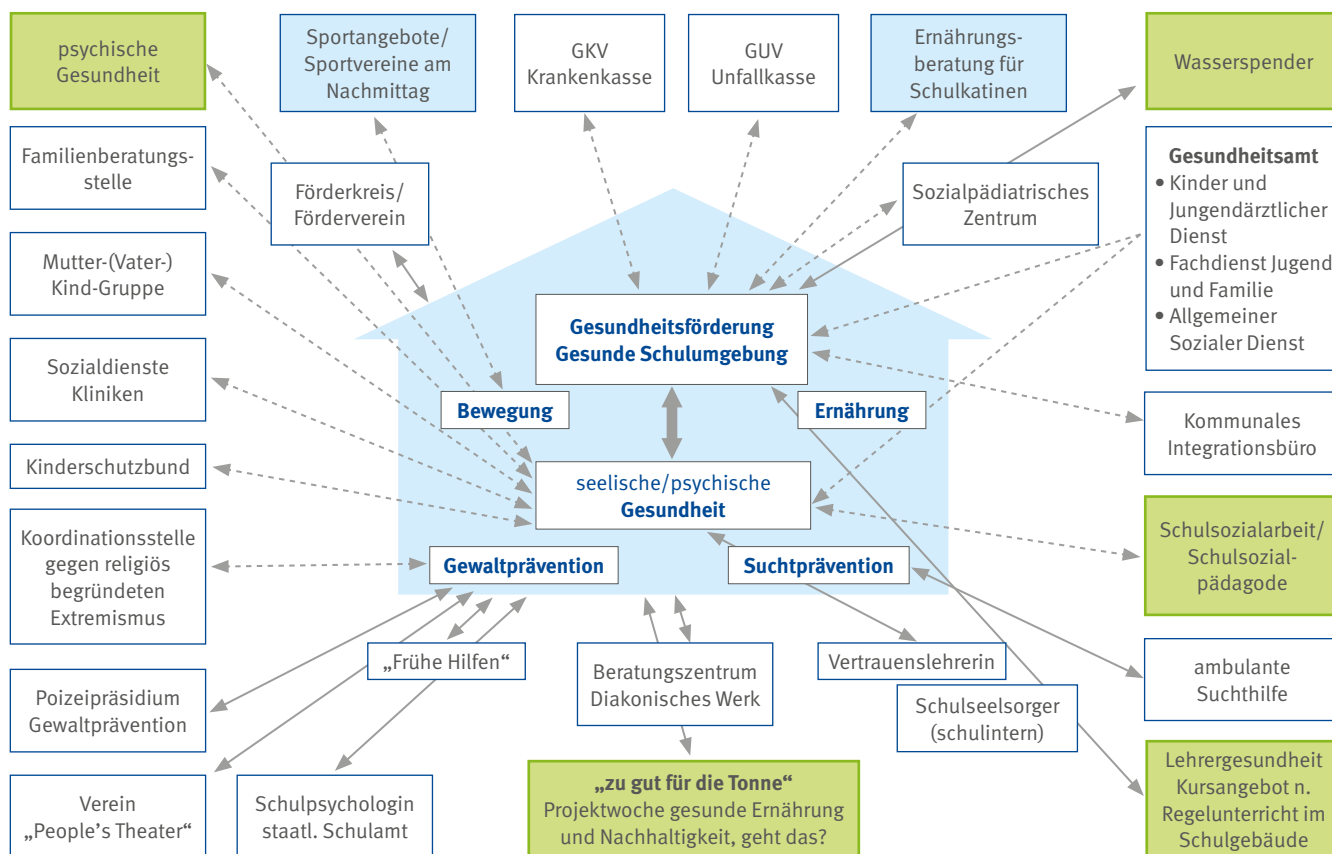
psychische Gesundheit

Sportangebote/ Sportvereine am Nachmittag

GKV Krankenkasse

GUV Unfallkasse

Ernährungsberatung für Schulkatinen

Wasserspender

Familienberatungsstelle

Förderkreis/ Förderverein

Sozialpädiatrisches Zentrum

Gesundheitsamt
• Kinder und Jungendärztlicher Dienst
• Fachdienst Jugend und Familie
• Allgemeiner Sozialer Dienst

Mutter-(Vater-) Kind-Gruppe

Gesundheitsförderung Gesunde Schulumgebung

Sozialdienste Kliniken

Bewegung

Ernährung

Kommunales Integrationsbüro

Kinderschutzbund

seelische/psychische Gesundheit

Koordinationsstelle gegen religiös begründeten Extremismus

Gewaltprävention

Suchtprävention

Schulsozialarbeit/ Schulsozialpädagode

„Frühe Hilfen"

Vertrauenslehrerin

ambulante Suchthilfe

Poizeipräsidium Gewaltprävention

Beratungszentrum Diakonisches Werk

Schulseelsorger (schulintern)

Lehrergesundheit Kursangebot n. Regelunterricht im Schulgebäude

Verein „People's Theater"

Schulpsychologin staatl. Schulamt

„zu gut für die Tonne"
Projektwoche gesunde Ernährung und Nachhaltigkeit, geht das?